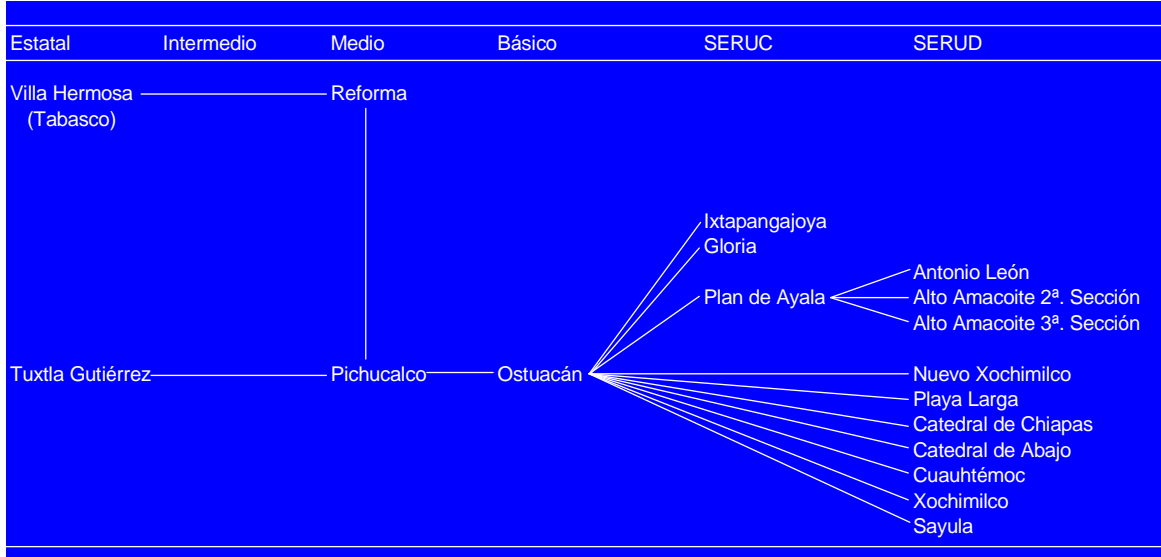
Estatal Intermedio Medio Básico SERUC SERUD

Villa Hermosa (Tabasco)

Reforma

Ixtapangajoya

Gloria

Plan de Ayala

Antonio León

Alto Amacoite 2ª. Sección

Alto Amacoite 3ª. Sección

Tuxtla Gutiérrez

Pichucalco

Ostuacán

Nuevo Xochimilco

Playa Larga

Catedral de Chiapas

Catedral de Abajo

Cuauhtémoc

Xochimilco

Sayula